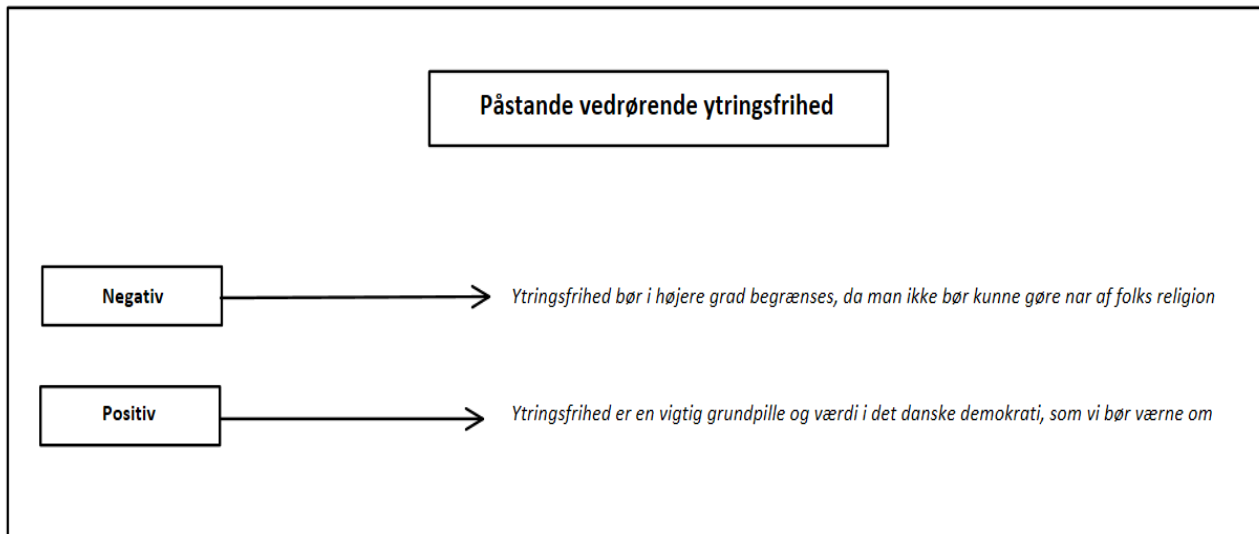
Påstande vedrørende ytringsfrihed

Negativ

Ytringsfrihed bør i højere grad begrænses, da man ikke bør kunne gøre nar af folks religion

Positiv

Ytringsfrihed er en vigtig grundpille og værdi i det danske demokrati, som vi bør værne om